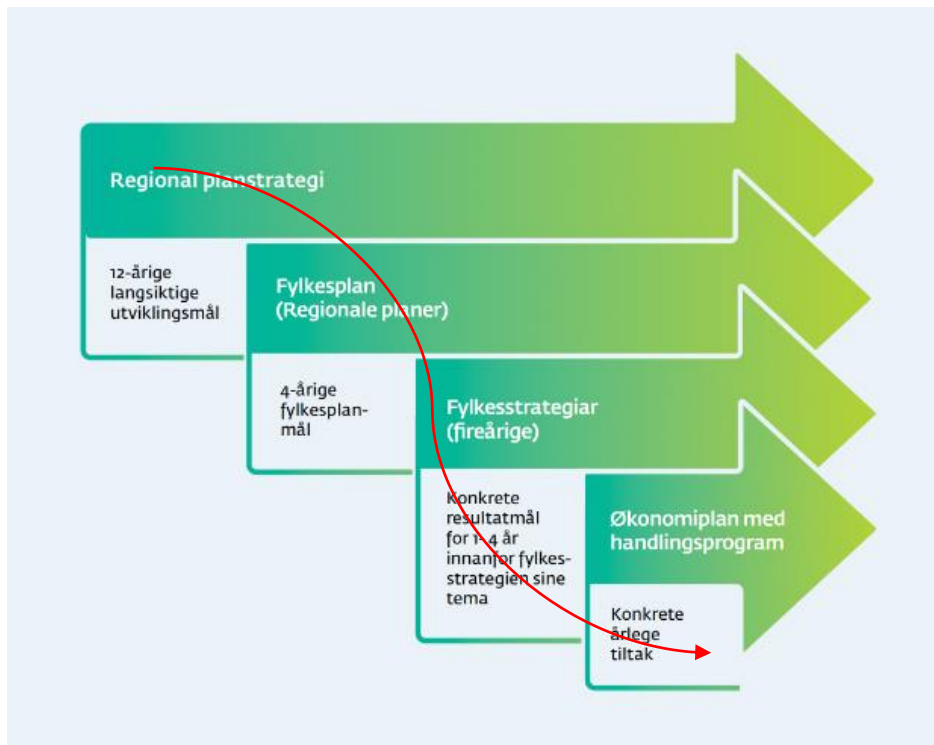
Regional planstrategi

12-årige langsiktige utviklingsmål

Fylkesplan (Regionale planer)

4-årige fylkesplanmål

Fylkesstrategiar (fireårige)

Konkrete resultatmål for 1-4 år innanfor fylkesstrategien sine tema

Økonomiplan med handlingsprogram

Konkrete årlege tiltak